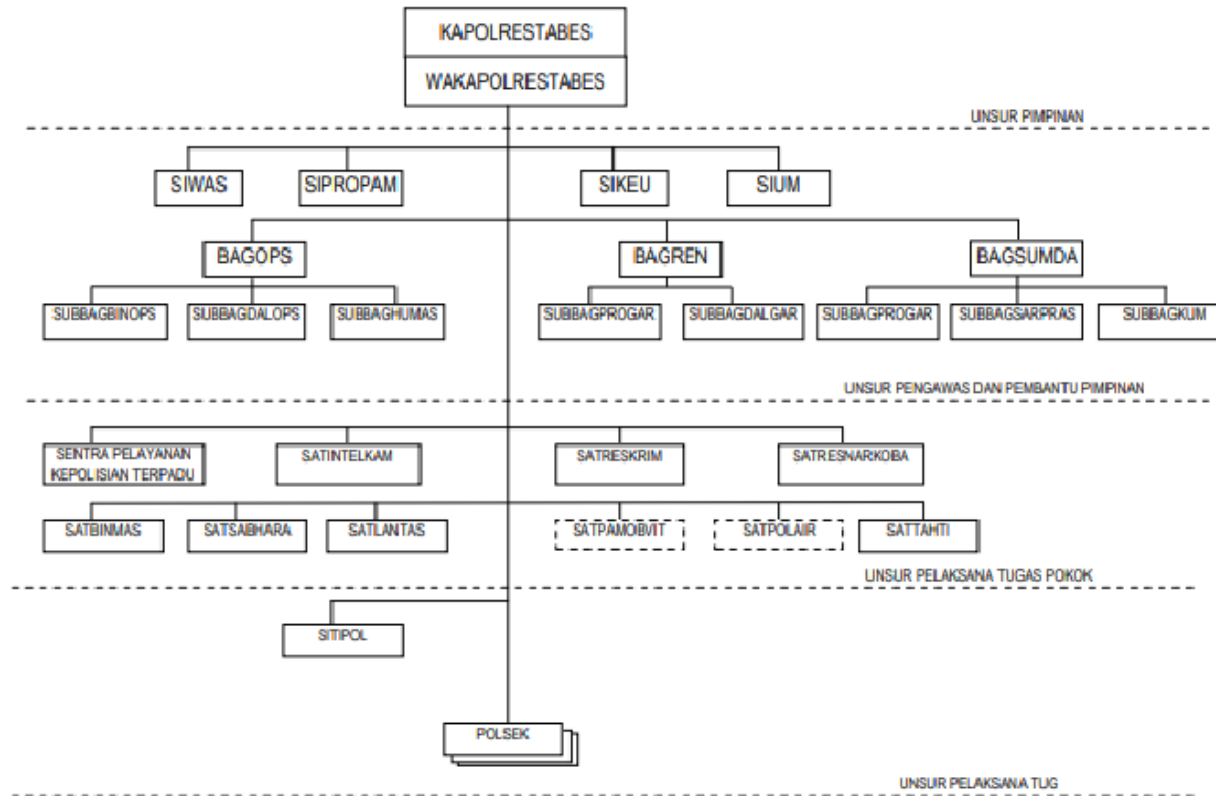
KAPOLRESTABES
WAKAPOLRESTABES

UNSUR PIMPINAN

SIWAS
SIPROPAM
SIKEU
SIUM

BAGOPS
BAGREN
BAGSUMDA

SUBBAGBINOPS
SUBBAGDALOPS
SUBBAGHUMAS
SUBBAGPROGAR
SUBBAGDALGAR
SUBBAGPROGAR
SUBBAGSARPRAS
SUBBAGKUM

UNSUR PENGAWAS DAN PEMBANTU PIMPINAN

SENTRA PELAYANAN KEPOLISIAN TERPADU
SATINTELKAM
SATRESKRIM
SATRESNARKOBA

SATBINMAS
SATSABHARA
SATLANTAS
SATPAMOBVIT
SATPOLAIR
SATTAHTI

UNSUR PELAKSANA TUGAS POKOK

SITIPOL

POLSEK

UNSUR PELAKSANA TUG